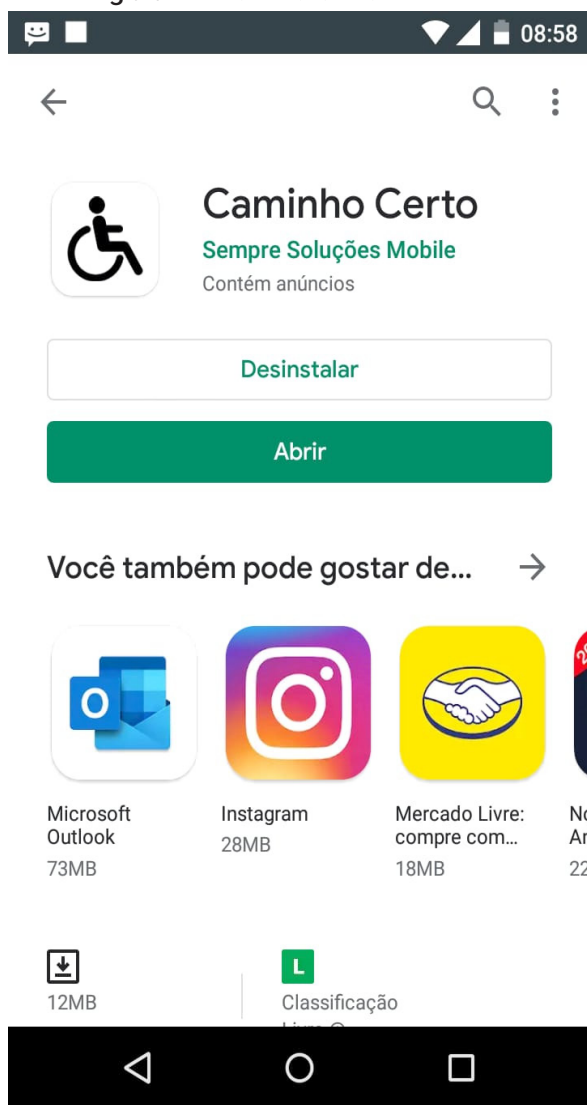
08:58

Caminho Certo
Sempre Soluções Mobile
Contém anúncios

Desinstalar

Abrir

Você também pode gostar de...

Microsoft Outlook
73MB

Instagram
28MB

Mercado Livre: compre com...
18MB

No
Ar
22

12MB

L
Classificação
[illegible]